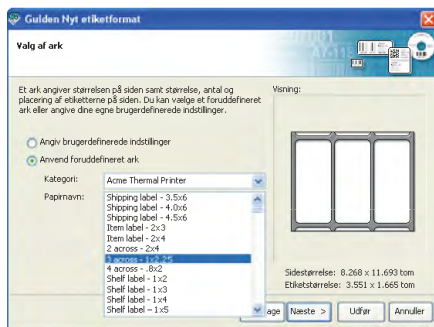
Guiden Nyt etiketformat

Valg af ark

Et ark angiver størrelsen på siden samt størrelse, antal og placering af etiketterne på siden. Du kan vælge et foruddefineret ark eller angive dine egne brugerdefinerede indstillinger.

Angiv brugerdefinerede indstillinger

Anvend foruddefineret ark

Kategori: Acme Thermal Printer

Papirnavn:
Shipping label - 3.5x6
Shipping label - 4.0x6
Shipping label - 4.5x6
Item label - 2x3
Item label - 2x4
2 across - 2x4
3 across - 1x2.25
4 across - .8x2
Shelf label - 1x2
Shelf label - 1x3
Shelf label - 1x4
Shelf label - 1x5

Visning:

Sidestørrelse: 8.268 x 11.693 tom
Etiketstørrelse: 3.551 x 1.665 tom

age Næste > Udfør Annuller